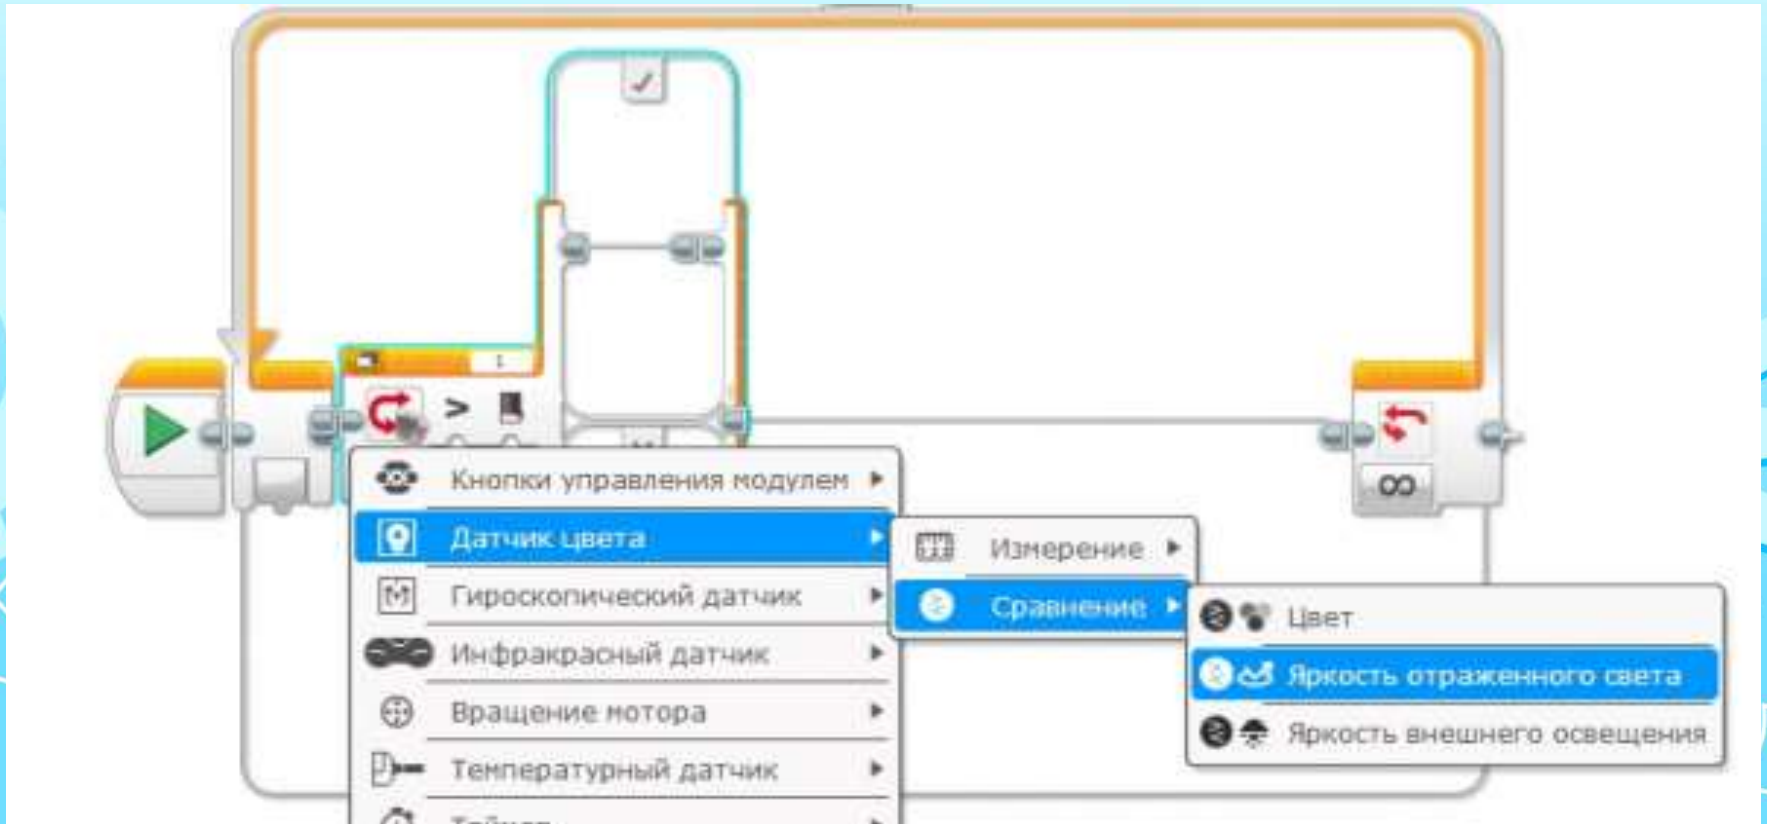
1

Кнопки управления модулем

Датчик цвета

Гироскопический датчик

Инфракрасный датчик

Вращение мотора

Температурный датчик

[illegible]

Измерение

Сравнение

Цвет

Яркость отраженного света

Яркость внешнего освещения